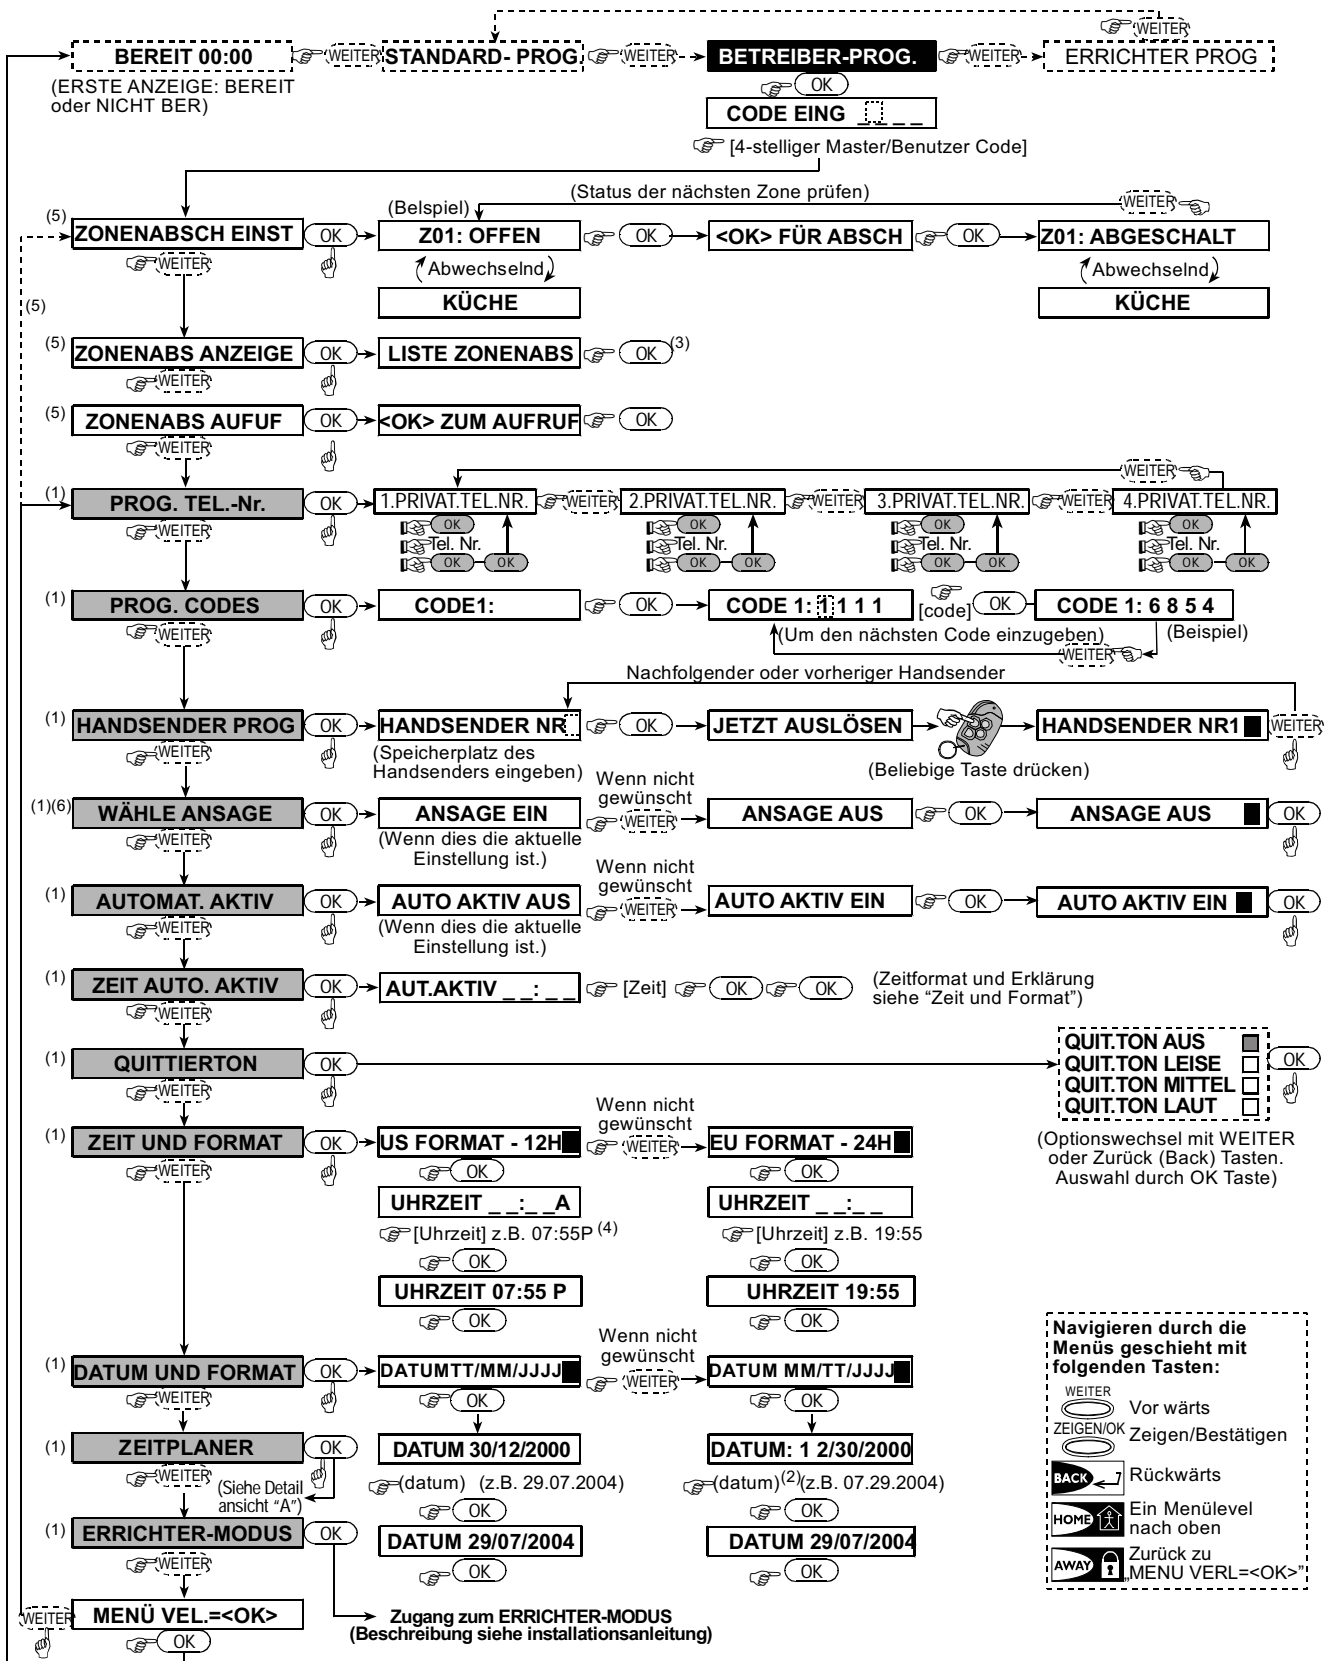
WEITER

BEREIT 00:00 WEITER STANDARD- PROG WEITER BETREIBER-PROG. WEITER ERRICHTER PROG

(ERSTE ANZEIGE: BEREIT oder NICHT BER)

OK

CODE EING _ _ _ _

[4-stelliger Master/Benutzer Code]

(Status der nächsten Zone prüfen)

WEITER

(5) ZONENABSCH EINST OK (Belspiel) Z01: OFFEN OK <OK> FÜR ABSCH OK Z01: ABGESCHALT

WEITER

Abwechselnd

Abwechselnd

KÜCHE

KÜCHE

(5)

(5) ZONENABS ANZEIGE OK LISTE ZONENABS OK (3)

WEITER

(5) ZONENABS AUFUF OK <OK> ZUM AUFRUF OK

WEITER

WEITER

(1) PROG. TEL.-Nr. OK 1.PRIVAT.TEL.NR. WEITER 2.PRIVAT.TEL.NR. WEITER 3.PRIVAT.TEL.NR. WEITER 4.PRIVAT.TEL.NR.

WEITER

OK Tel. Nr. OK OK

OK Tel. Nr. OK OK

OK Tel. Nr. OK OK

OK Tel. Nr. OK OK

(1) PROG. CODES OK CODE1: OK CODE 1: 1 1 1 1 [code] OK CODE 1: 6 8 5 4

WEITER

(Um den nächsten Code einzugeben) (Beispiel)

WEITER

Nachfolgender oder vorheriger Handsender

(1) HANDSENDER PROG OK HANDSENDER NR OK JETZT AUSLÖSEN HANDSENDER NR1 WEITER

WEITER

(Speicherplatz des Handsenders eingeben)

(Beliebige Taste drücken)

(1)(6) WÄHLE ANSAGE OK ANSAGE EIN Wenn nicht gewünscht WEITER ANSAGE AUS OK ANSAGE AUS OK

WEITER

(Wenn dies die aktuelle Einstellung ist.)

(1) AUTOMAT. AKTIV OK AUTO AKTIV AUS Wenn nicht gewünscht WEITER AUTO AKTIV EIN OK AUTO AKTIV EIN OK

WEITER

(Wenn dies die aktuelle Einstellung ist.)

(1) ZEIT AUTO. AKTIV OK AUT.AKTIV _ _: _ _ [Zeit] OK OK (Zeitformat und Erklärung siehe "Zeit und Format")

WEITER

(1) QUITTIERTON OK

QUIT.TON AUS
QUIT.TON LEISE
QUIT.TON MITTEL
QUIT.TON LAUT

OK

WEITER

(1) ZEIT UND FORMAT OK US FORMAT - 12H Wenn nicht gewünscht WEITER EU FORMAT - 24H

WEITER

(Optionswechsel mit WEITER oder Zurück (Back) Tasten. Auswahl durch OK Taste)

OK

OK

UHRZEIT _ _:_ _A

UHRZEIT _ _:_ _

[Uhrzeit] z.B. 07:55P (4)

[Uhrzeit] z.B. 19:55

OK

OK

UHRZEIT 07:55 P

UHRZEIT 19:55

OK

OK

(1) DATUM UND FORMAT OK DATUMTT/MM/JJJJ Wenn nicht gewünscht WEITER DATUM MM/TT/JJJJ

WEITER

OK

OK

(1) ZEITPLANER OK DATUM 30/12/2000 DATUM: 1 2/30/2000

WEITER (Siehe Detail ansicht "A")

(datum) (z.B. 29.07.2004)

(datum)(2)(z.B. 07.29.2004)

OK

OK

(1) ERRICHTER-MODUS OK DATUM 29/07/2004 DATUM 29/07/2004

WEITER

OK

OK

WEITER MENÜ VEL.=<OK>

OK

Zugang zum ERRICHTER-MODUS (Beschreibung siehe installationsanleitung)

Navigieren durch die Menüs geschieht mit folgenden Tasten:

WEITER Vor wärts

ZEIGEN/OK Zeigen/Bestätigen

BACK Rückwärts

HOME Ein Menülevel nach oben

AWAY Zurück zu „MENU VERL=<OK>"